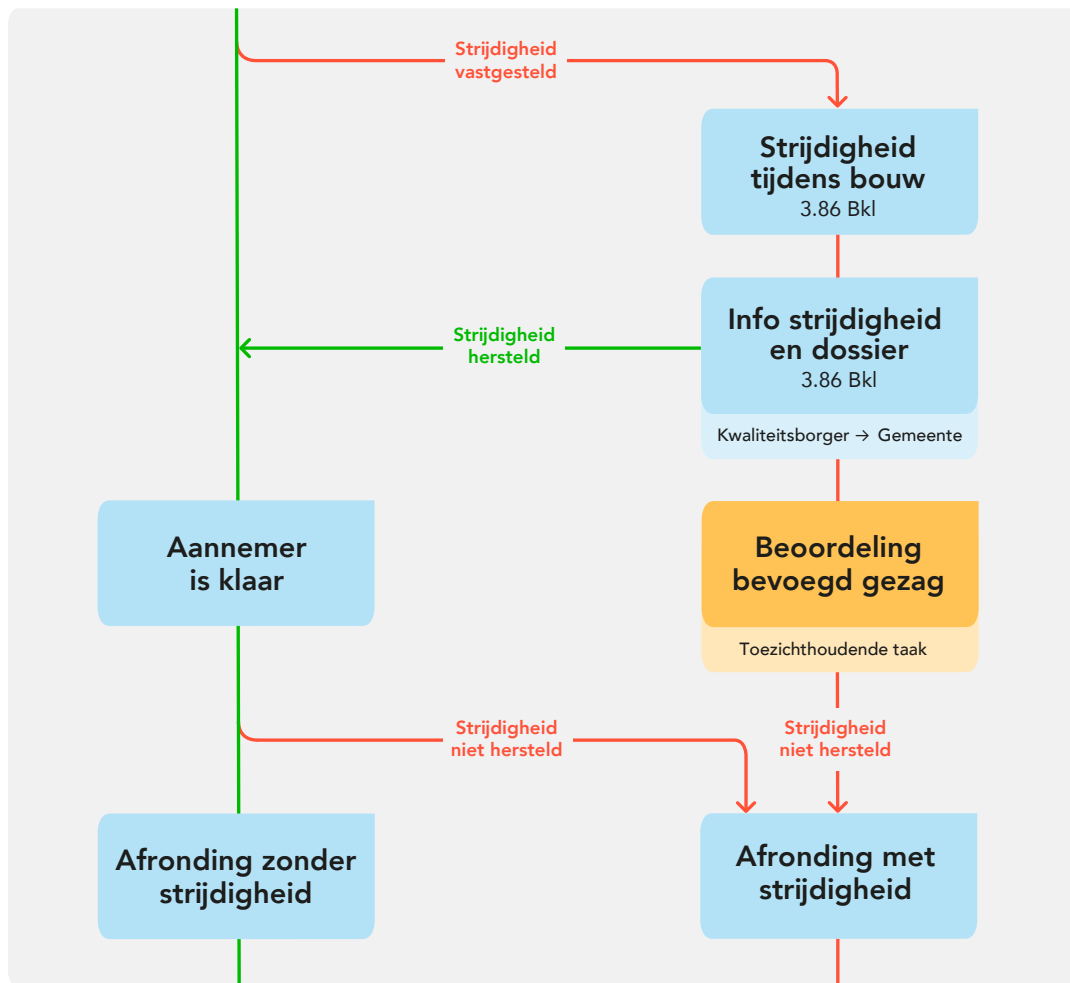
Strijdigheid vastgesteld

Strijdigheid tijdens bouw
3.86 Bkl

Strijdigheid hersteld

Info strijdigheid en dossier
3.86 Bkl

Kwaliteitsborger → Gemeente

Aannemer is klaar

Beoordeling bevoegd gezag

Toezichthoudende taak

Strijdigheid niet hersteld

Strijdigheid niet hersteld

Afronding zonder strijdigheid

Afronding met strijdigheid